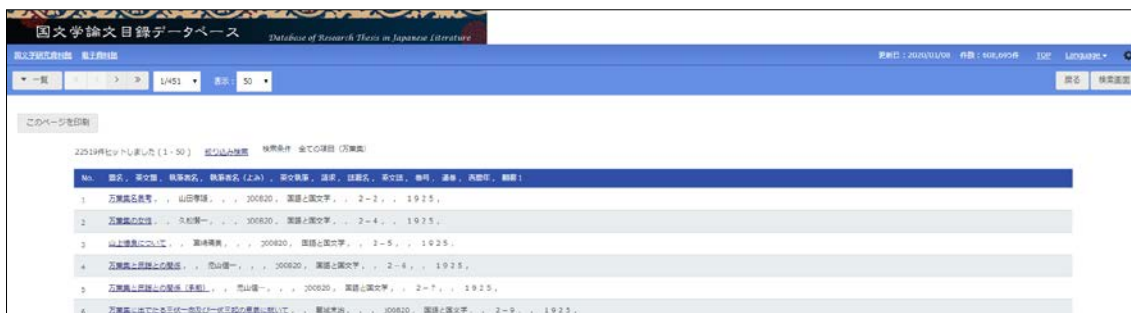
国文学論文目録データベース Database of Research Theses in Japanese Literature

国文学研究資料館 電子資料館

更新日：2020/01/08 件数：608,695件 TOP Language▾

▾一覧 < > » 1/451 ▾ 表示：50 ▾

戻る 検索画面

このページを印刷

22519件ヒットしました（1 - 50） 絞り込み検索 検索条件 全ての項目（万葉集）

No. 題名，英文題，執筆者名，執筆者名（よみ），英文執筆，注求，誌書名，英文誌，巻号，通巻，西暦年，観察1

1 万葉集名義考，，山田孝雄，，，100820，国語と国文学，，2－2，，1925，

2 万葉集の女性，，久松潜一，，，100820，国語と国文学，，2－4，，1925，

3 山上憶良について，，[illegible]，，，100820，国語と国文学，，2－5，，1925，

4 万葉集と民謡との関係，，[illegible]，，，100820，国語と国文学，，2－6，，1925，

5 万葉集と民謡との関係（承前），，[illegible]，，，100820，国語と国文学，，2－7，，1925，

6 万葉集に出でたる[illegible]に就いて，，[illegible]，，，100820，国語と国文学，，2－9，，1925，